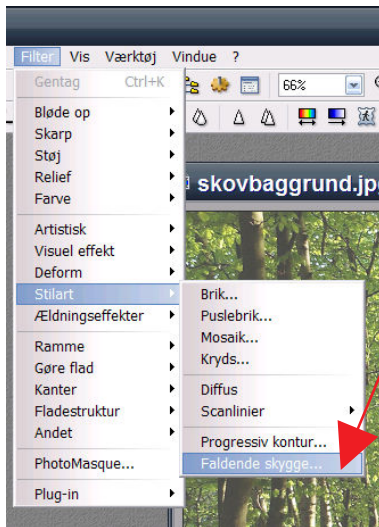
Filter Vis Værktøj Vindue ?

Gentag Ctrl+K

Bløde op
Skarp
Støj
Relief
Farve

Artistisk
Visuel effekt
Deform
Stilart
Ældningseffekter

Ramme
Gøre flad
Kanter
Fladestruktur
Andet

PhotoMasque...

Plug-in

66%

skovbaggrund.jpg

Brik...
Puslebrik...
Mosaik...
Kryds...

Diffus
Scanlinier

Progressiv kontur...
Faldende skygge...